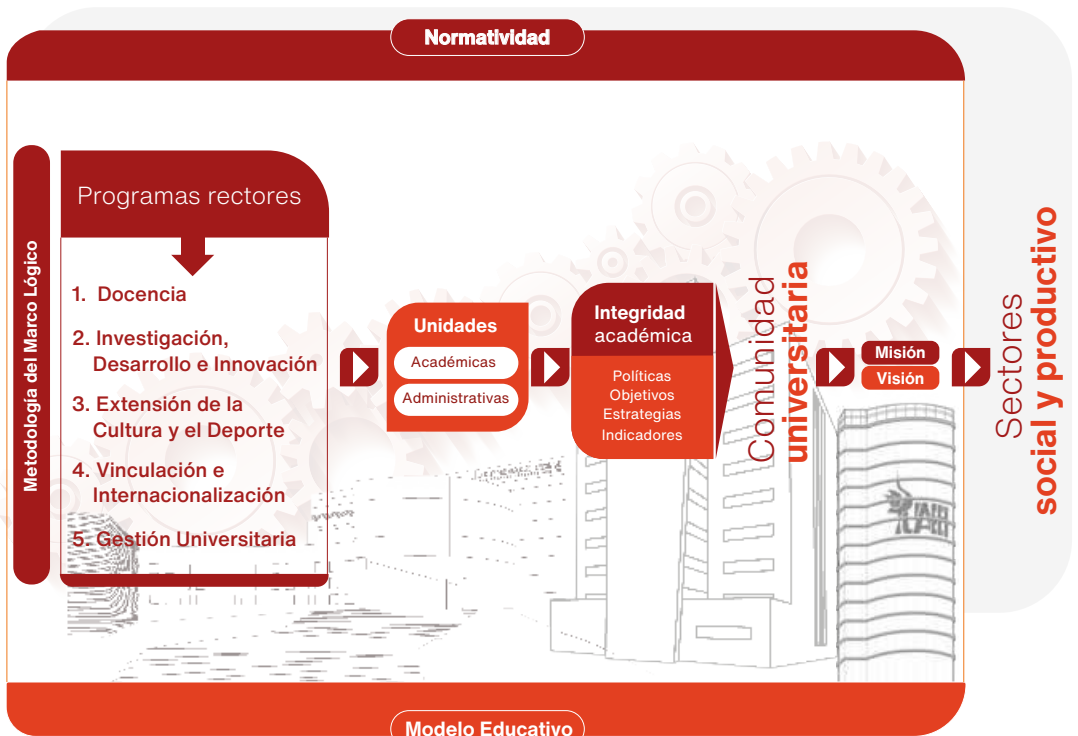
Normatividad

Metodología del Marco Lógico

Programas rectores

1. Docencia

2. Investigación, Desarrollo e Innovación

3. Extensión de la Cultura y el Deporte

4. Vinculación e Internacionalización

5. Gestión Universitaria

Unidades

Académicas

Administrativas

Integridad académica

Políticas
Objetivos
Estrategias
Indicadores

Comunidad universitaria

Misión

Visión

Sectores social y productivo

Modelo Educativo